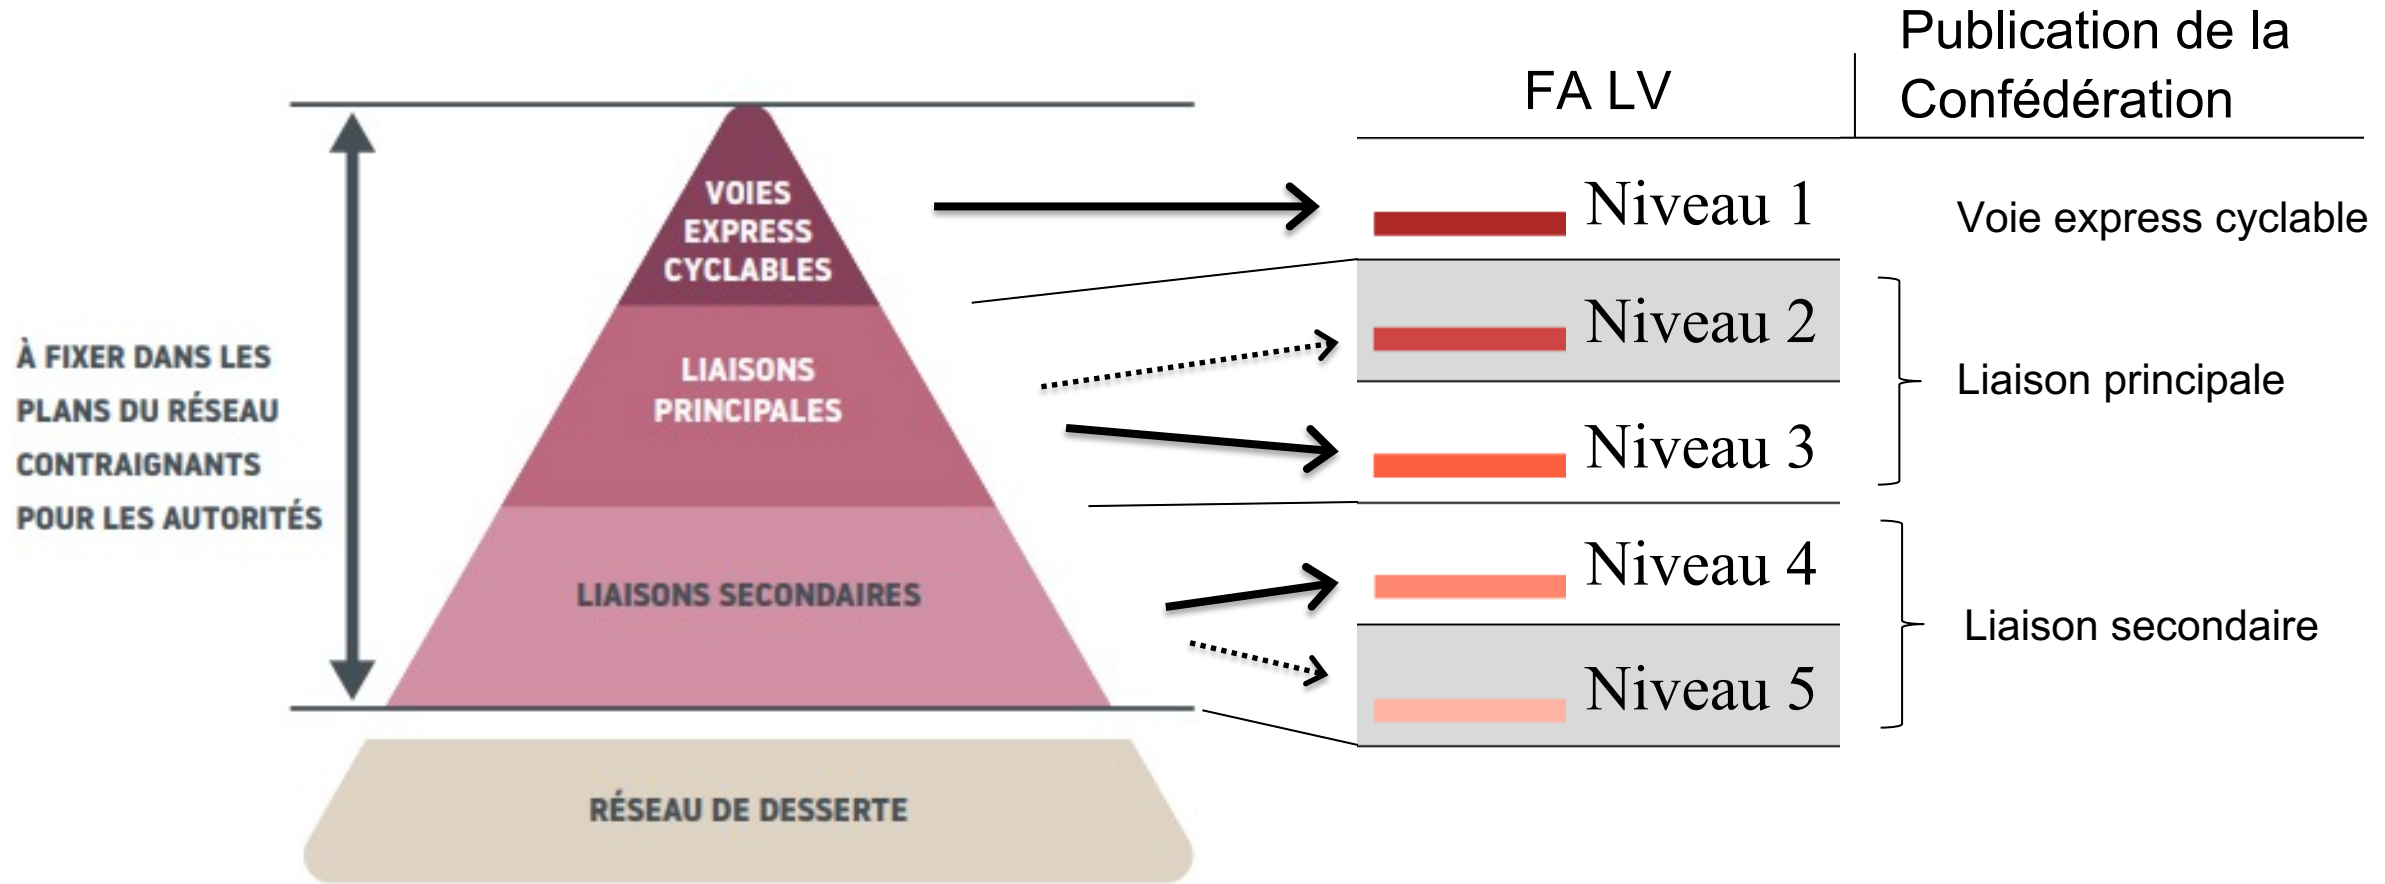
À FIXER DANS LES PLANS DU RÉSEAU CONTRAIGNANTS POUR LES AUTORITÉS

VOIES EXPRESS CYCLABLES

LIAISONS PRINCIPALES

LIAISONS SECONDAIRES

RÉSEAU DE DESSERTE

| FA LV | Publication de la Confédération |
|---|---|
| Niveau 1 | Voie express cyclable |
| Niveau 2 | Liaison principale |
| Niveau 3 | Liaison principale |
| Niveau 4 | Liaison secondaire |
| Niveau 5 | Liaison secondaire |